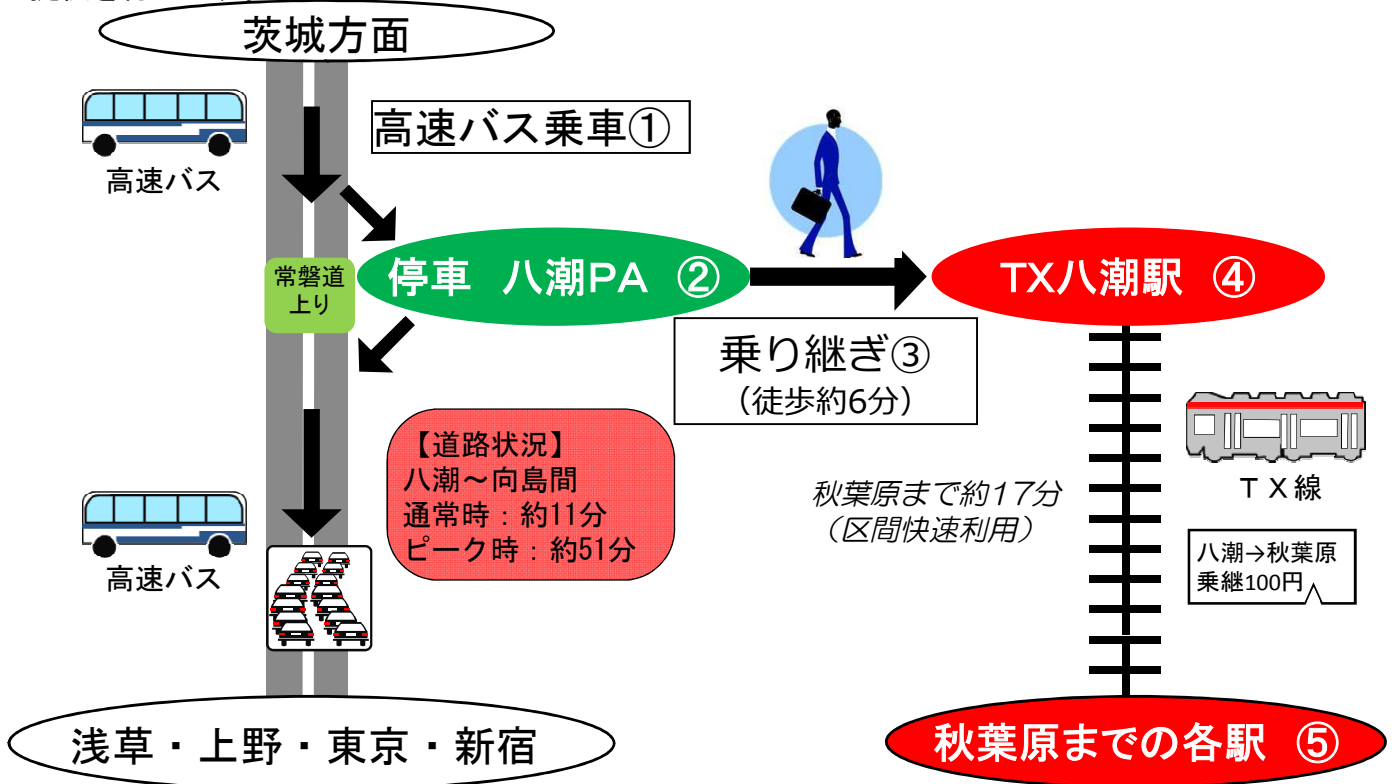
茨城方面

高速バス乗車①

高速バス

常磐道上り

停車　八潮PA　②

TX八潮駅　④

乗り継ぎ③
（徒歩約6分）

【道路状況】
八潮～向島間
通常時：約11分
ピーク時：約51分

秋葉原まで約17分
（区間快速利用）

ＴＸ線

八潮→秋葉原
乗継100円

高速バス

浅草・上野・東京・新宿

秋葉原までの各駅　⑤